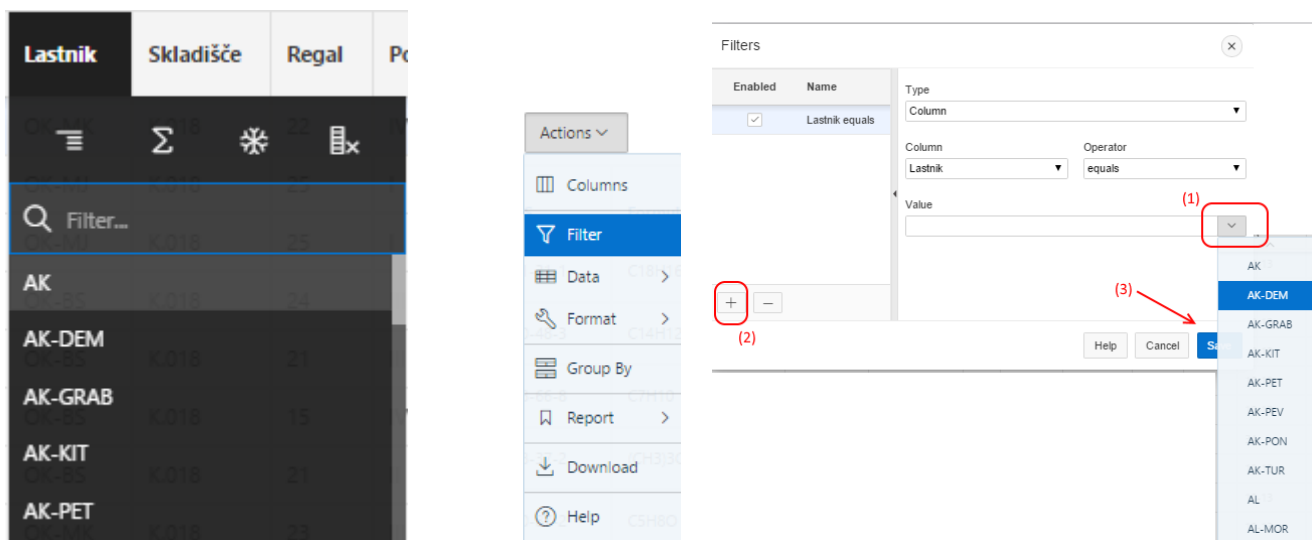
Lastnik | Skladišče | Regal | Po

Filter...

AK
AK-DEM
AK-GRAB
AK-KIT
AK-PET

Actions

Columns
Filter
Data
Format
Group By
Report
Download
Help

Filters

| Enabled | Name |
|---|---|
| ✓ | Lastnik equals |

Type
Column

Column
Lastnik

Operator
equals

Value

(1)

(2)

(3)

Help
Cancel
Sa

AK
AK-DEM
AK-GRAB
AK-KIT
AK-PET
AK-PEV
AK-PON
AK-TUR
AL
AL-MOR